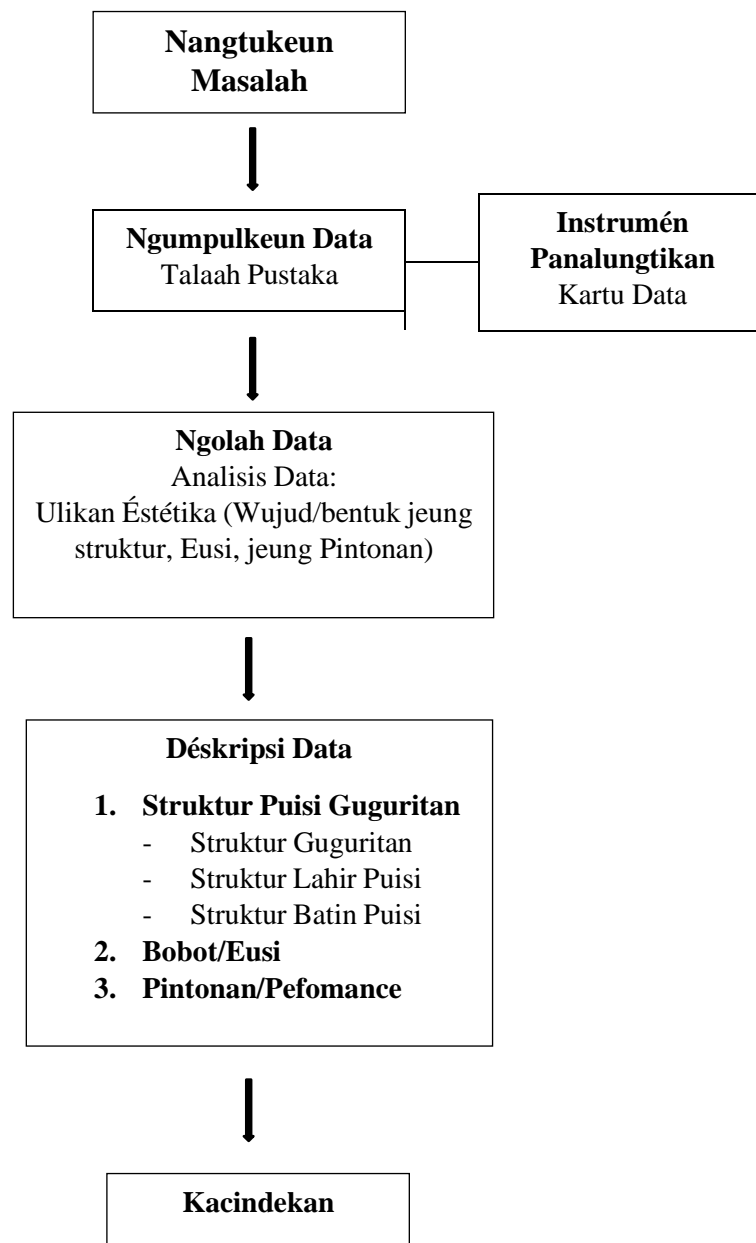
Nangtukeun Masalah

Ngumpulkeun Data
Talaah Pustaka

Instrumén Panalungtikan
Kartu Data

Ngolah Data
Analisis Data:
Ulikan Éstétika (Wujud/bentuk jeung struktur, Eusi, jeung Pintonan)

Déskripsi Data

1. Struktur Puisi Guguritan
- Struktur Guguritan
- Struktur Lahir Puisi
- Struktur Batin Puisi
2. Bobot/Eusi
3. Pintonan/Pefomance

Kacindekan